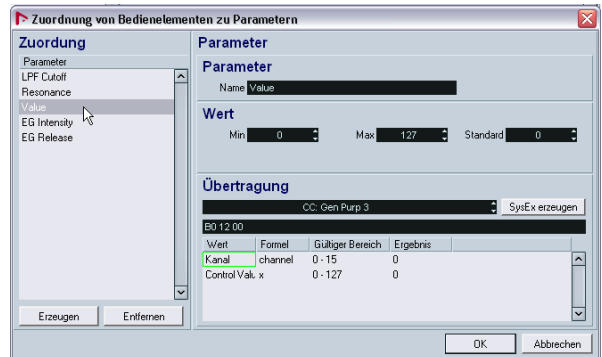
Zuordnung von Bedienelementen zu Parametern

Zuordung

Parameter

LPF Cutoff

Resonance

Value

EG Intensity

EG Release

Erzeugen

Entfernen

Parameter

Parameter

Name Value

Wert

Min 0

Max 127

Standard 0

Übertragung

CC: Gen Purp 3

SysEx erzeugen

B0 12 00

| Wert | Formel | Gültiger Bereich | Ergebnis |
|---|---|---|---|
| Kanal | channel | 0 - 15 | 0 |
| Control Valu | x | 0 - 127 | 0 |

OK

Abbrechen